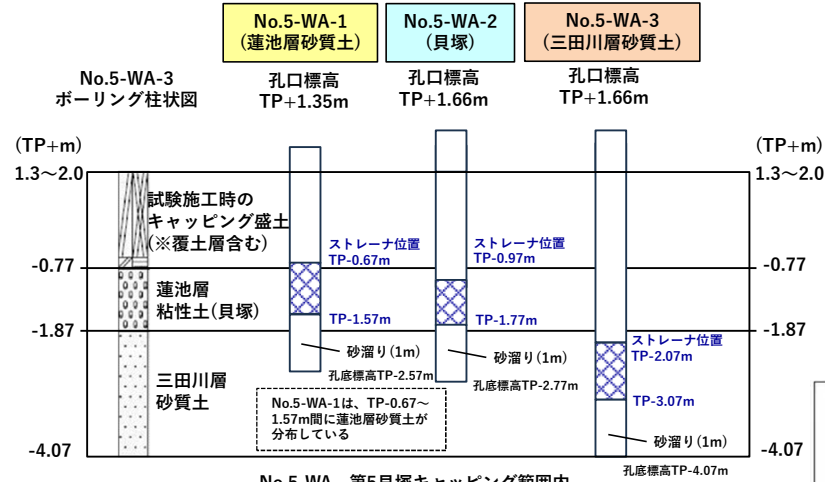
No.5-WA-1
(蓮池層砂質土)

No.5-WA-2
(貝塚)

No.5-WA-3
(三田川層砂質土)

No.5-WA-3
ボーリング柱状図

孔口標高
TP+1.35m

孔口標高
TP+1.66m

孔口標高
TP+1.66m

(TP+m)
1.3〜2.0

(TP+m)
1.3〜2.0

試験施工時の
キャッピング盛土
(※覆土層含む)

-0.77
-0.77

蓮池層
粘性土(貝塚)

-1.87
-1.87

三田川層
砂質土

-4.07
-4.07

ストレーナ位置
TP-0.67m

TP-1.57m

砂溜り(1m)

孔底標高TP-2.57m

ストレーナ位置
TP-0.97m

TP-1.77m

砂溜り(1m)

孔底標高TP-2.77m

ストレーナ位置
TP-2.07m

TP-3.07m

砂溜り(1m)

孔底標高TP-4.07m

No.5-WA-1は、TP-0.67〜1.57m間に蓮池層砂質土が分布している

No.5-WA　第5旦堀キャッピング範囲内